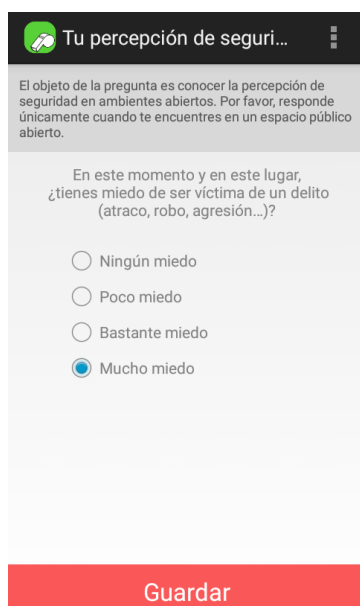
Tu percepción de seguri...

El objeto de la pregunta es conocer la percepción de seguridad en ambientes abiertos. Por favor, responde únicamente cuando te encuentres en un espacio público abierto.

En este momento y en este lugar, ¿tienes miedo de ser víctima de un delito (atraco, robo, agresión...)?

Ningún miedo

Poco miedo

Bastante miedo

Mucho miedo

Guardar